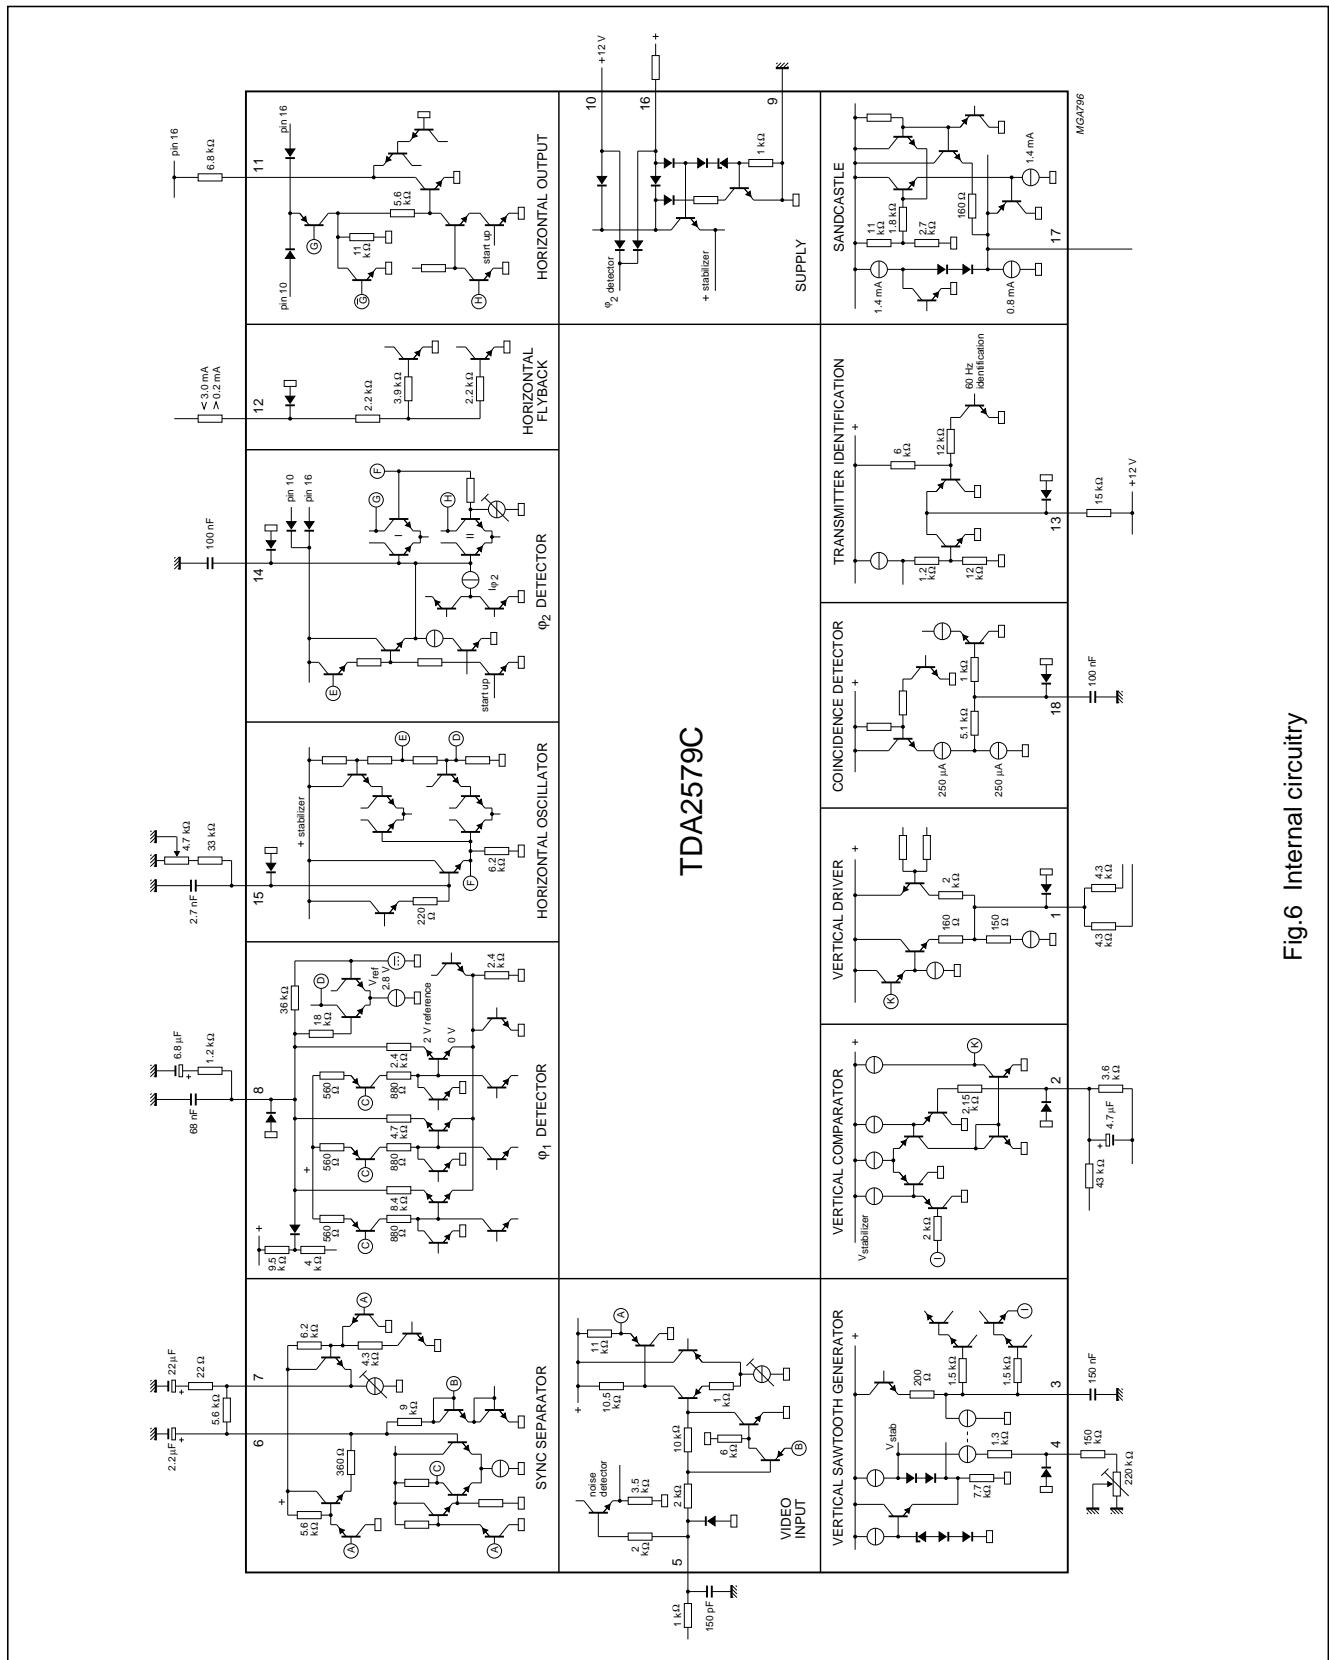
TDA2579C

Fig.6 Internal circuitry

MGA796

SYNC SEPARATOR

$\varphi_1$ DETECTOR

HORIZONTAL OSCILLATOR

$\varphi_2$ DETECTOR

HORIZONTAL FLYBACK

HORIZONTAL OUTPUT

VIDEO INPUT

SUPPLY

VERTICAL SAWTOOTH GENERATOR

VERTICAL COMPARATOR

VERTICAL DRIVER

COINCIDENCE DETECTOR

TRANSMITTER IDENTIFICATION

SANDCASTLE

2.2 μF
22 μF
22 Ω
5.6 kΩ
6
7
5.6 kΩ
360 Ω
6.2 kΩ
4.3 kΩ
9 kΩ
A
B
C

68 nF
6.8 μF
1.2 kΩ
8
9.5 kΩ
4 kΩ
560 Ω
880 Ω
8.4 kΩ
4.7 kΩ
2.4 kΩ
36 kΩ
18 kΩ
D
$V_{ref}$ 2.8 V
2 V reference
0 V
2.4 kΩ

2.7 nF
4.7 kΩ
33 kΩ
15
+ stabilizer
220 Ω
6.2 kΩ
E
F

100 nF
14
pin 10
pin 16
G
H
$I_{\varphi 2}$
start up

12
< 3.0 mA
> 0.2 mA
2.2 kΩ
3.9 kΩ
2.2 kΩ

pin 16
6.8 kΩ
11
pin 10
5.6 kΩ
11 kΩ
start up

+12 V
10
16
9
1 kΩ
$\varphi_2$ detector
+ stabilizer

5
1 kΩ
150 pF
noise detector
2 kΩ
3.5 kΩ
2 kΩ
10 kΩ
6 kΩ
10.5 kΩ
11 kΩ
1 kΩ

V stab
7.7 kΩ
1.3 kΩ
200 Ω
1.5 kΩ
1.5 kΩ
3
4
150 nF
150 kΩ
220 kΩ

$V_{stabilizer}$
2 kΩ
2.15 kΩ
K
2
43 kΩ
4.7 μF
3.6 kΩ

160 Ω
150 Ω
2 kΩ
1
4.3 kΩ
4.3 kΩ

250 μA
250 μA
5.1 kΩ
1 kΩ
18
100 nF

1.2 kΩ
12 kΩ
6 kΩ
12 kΩ
60 Hz identification
13
15 kΩ
+12 V

1.4 mA
0.8 mA
1 kΩ
1.8 kΩ
2.7 kΩ
160 Ω
1.4 mA
17